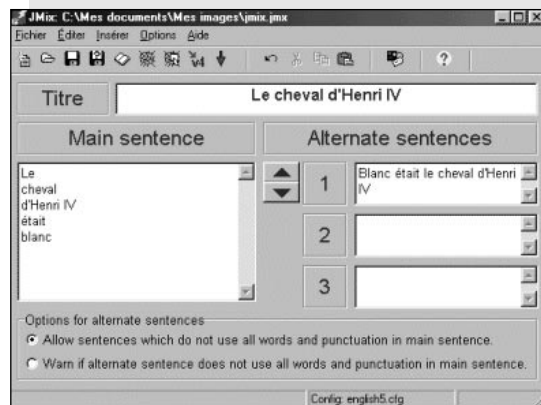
JMix: C:\Mes documents\Mes images\jmix.jmx

Fichier Éditer Insérer Options Aide

Titre

Le cheval d'Henri IV

Main sentence

Alternate sentences

Le
cheval
d'Henri IV
était
blanc

1

Blanc était le cheval d'Henri IV

2

3

Options for alternate sentences

Allow sentences which do not use all words and punctuation in main sentence.

Warn if alternate sentence does not use all words and punctuation in main sentence.

Config: english5.cfg